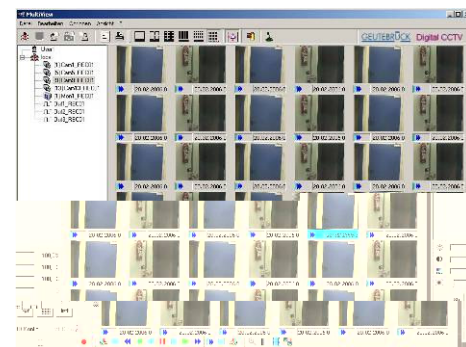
MultiView
Datei Bearbeiten Extras Ansicht ?
GEUTEBRÜCK Digital CCTV
User
Alle
TG:Cam1_REC01
TG:Cam2_REC01
TG:Cam3_REC01
TG:Cam4_REC01
TG:Cam5_REC01
Out1_REC01
Out2_REC01
Out3_REC01
20.02.2006 0
20.02.2006 0
20.02.2006 0
20.02.2006 0
20.02.2006 0
20.02.2006 0
20.02.2006 0
20.02.2006 0
20.02.2006 0
20.02.2006 0
20.02.2006 0
20.02.2006 0